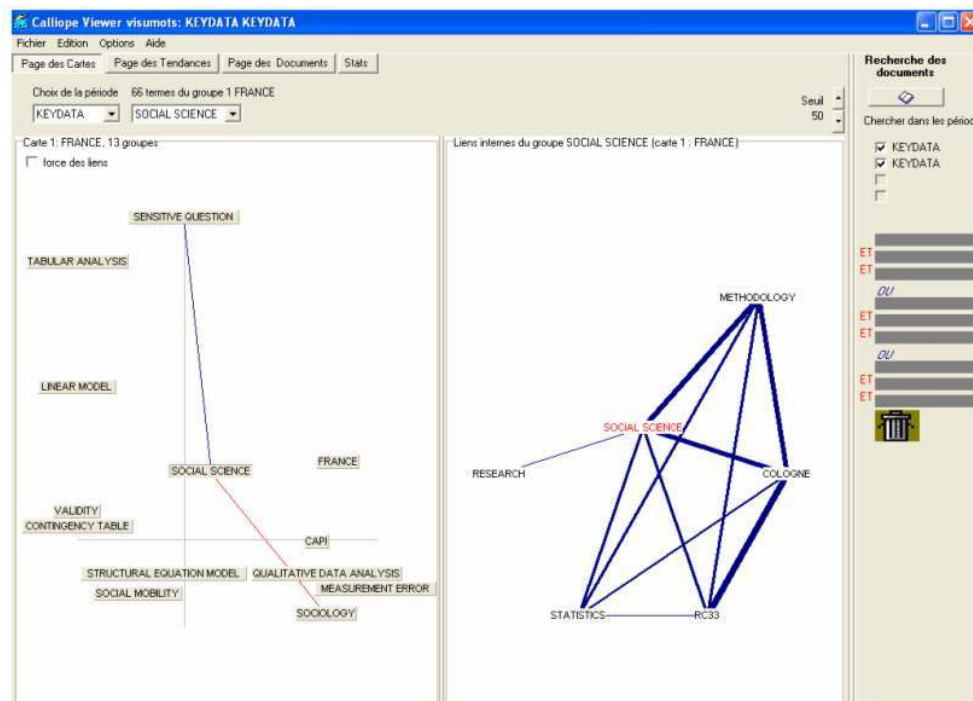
Calliope Viewer visumots: KEYDATA KEYDATA

Fichier Edition Options Aide

Page des Cartes | Page des Tendances | Page des Documents | Stats

Choix de la période 66 termes du groupe 1 FRANCE

KEYDATA | SOCIAL SCIENCE

Seuil 50

Carte 1: FRANCE, 13 groupes

force des liens

SENSITIVE QUESTION

TABULAR ANALYSIS

LINEAR MODEL

SOCIAL SCIENCE

FRANCE

VALIDITY

CONTINGENCY TABLE

CAPI

STRUCTURAL EQUATION MODEL

QUALITATIVE DATA ANALYSIS

SOCIAL MOBILITY

MEASUREMENT ERROR

SOCIOLOGY

Liens internes du groupe SOCIAL SCIENCE (carte 1 : FRANCE)

METHODOLOGY

SOCIAL SCIENCE

RESEARCH

COLOGNE

STATISTICS

RC33

Recherche des documents

Chercher dans les périod

KEYDATA

KEYDATA

ET

ET

OU

ET

ET

OU

ET

ET